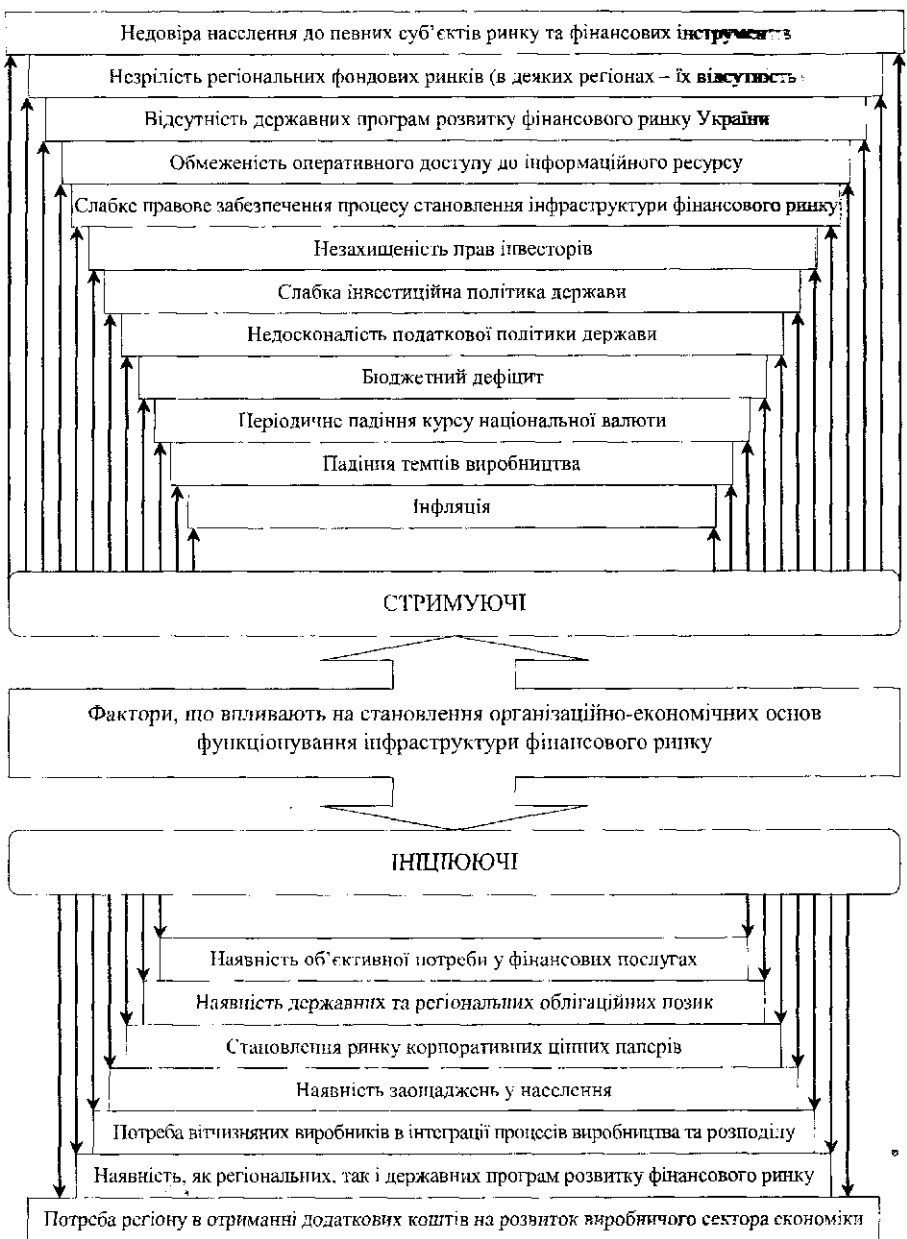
Недовіра населення до певних суб'єктів ринку та фінансових інструментів

Незрілість регіональних фондових ринків (в деяких регіонах – їх відсутність)

Відсутність державних програм розвитку фінансового ринку України

Обмеженість оперативного доступу до інформаційного ресурсу

Слабке правове забезпечення процесу становлення інфраструктури фінансового ринку

Незахищеність прав інвесторів

Слабка інвестиційна політика держави

Недосконалість податкової політики держави

Бюджетний дефіцит

Періодичне падіння курсу національної валюти

Падіння темпів виробництва

Інфляція

СТРИМУЮЧІ

Фактори, що впливають на становлення організаційно-економічних основ функціонування інфраструктури фінансового ринку

ІНІЦІЮЮЧІ

Наявність об'єктивної потреби у фінансових послугах

Наявність державних та регіональних облігаційних позик

Становлення ринку корпоративних цінних паперів

Наявність заощаджень у населення

Потреба вітчизняних виробників в інтеграції процесів виробництва та розподілу

Наявність, як регіональних, так і державних програм розвитку фінансового ринку

Потреба регіону в отриманні додаткових коштів на розвиток виробничого сектора економіки